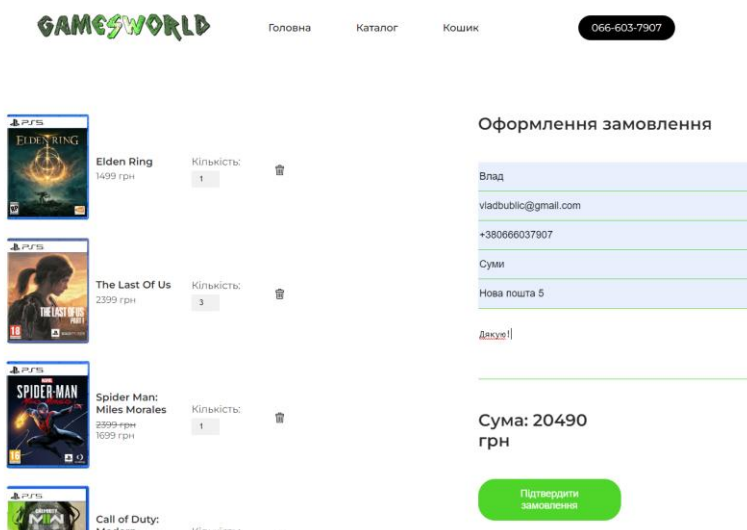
GAMESWORLD

Головна Каталог Кошик 066-603-7907

PS5 ELDEN RING

Elden Ring
1499 грн
Кількість: 1

PS5 THE LAST OF US PART I 18

The Last Of Us
2399 грн
Кількість: 3

PS5 SPIDER-MAN 16

Spider Man: Miles Morales
~~2399 грн~~
1699 грн
Кількість: 1

PS5 MWII

Call of Duty: Modern
Кількість

Оформлення замовлення

Влад
vladbublic@gmail.com
+380666037907
Суми
Нова пошта 5
Дякую!

Сума: 20490 грн

Підтвердити замовлення